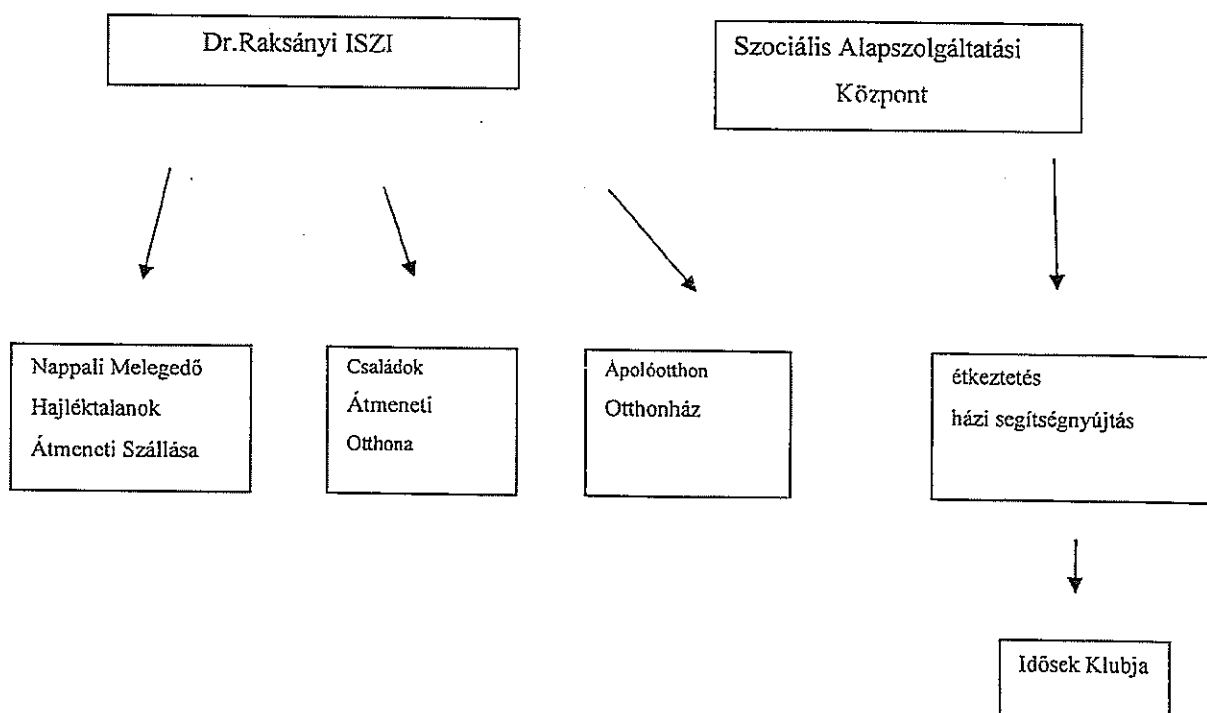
Dr.Raksányi ISZI

Szociális Alapszolgáltatási Központ

Nappali Melegedő
Hajléktalanok
Átmeneti Szállása

Családok
Átmeneti
Otthona

Ápolóotthon
Otthonház

étkeztetés
házi segítségnyújtás

Idősek Klubja